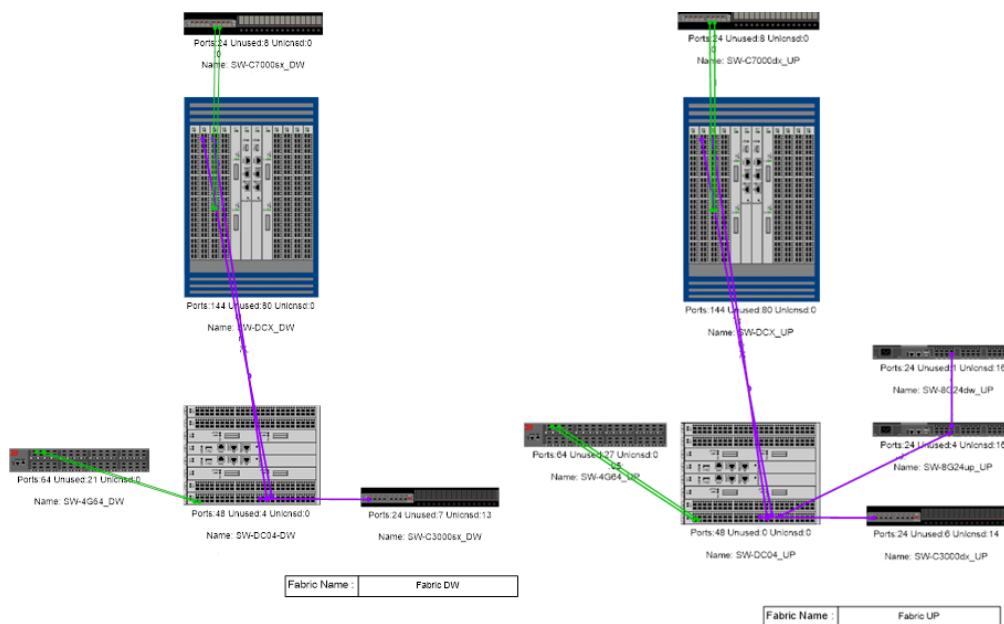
Ports:24 Unused:8 Unlcnsd:0

Name: SW-C7000sx_DW

Ports:144 Unused:80 Unlcnsd:0

Name: SW-DCX_DW

Ports:64 Unused:21 Unlcnsd:0

Name: SW-4G64_DW

Ports:48 Unused:4 Unlcnsd:0

Name: SW-DC04-DW

Ports:24 Unused:7 Unlcnsd:13

Name: SW-C3000sx_DW

| Fabric Name : | Fabric DW |
|---|---|

Ports:24 Unused:8 Unlcnsd:0

Name: SW-C7000dx_UP

Ports:144 Unused:80 Unlcnsd:0

Name: SW-DCX_UP

Ports:24 Unused:1 Unlcnsd:16

Name: SW-8G24dw_UP

Ports:64 Unused:27 Unlcnsd:0

Name: SW-4G64_UP

Ports:24 Unused:4 Unlcnsd:16

Name: SW-8G24up_UP

Ports:48 Unused:0 Unlcnsd:0

Name: SW-DC04_UP

Ports:24 Unused:6 Unlcnsd:14

Name: SW-C3000dx_UP

| Fabric Name : | Fabric UP |
|---|---|